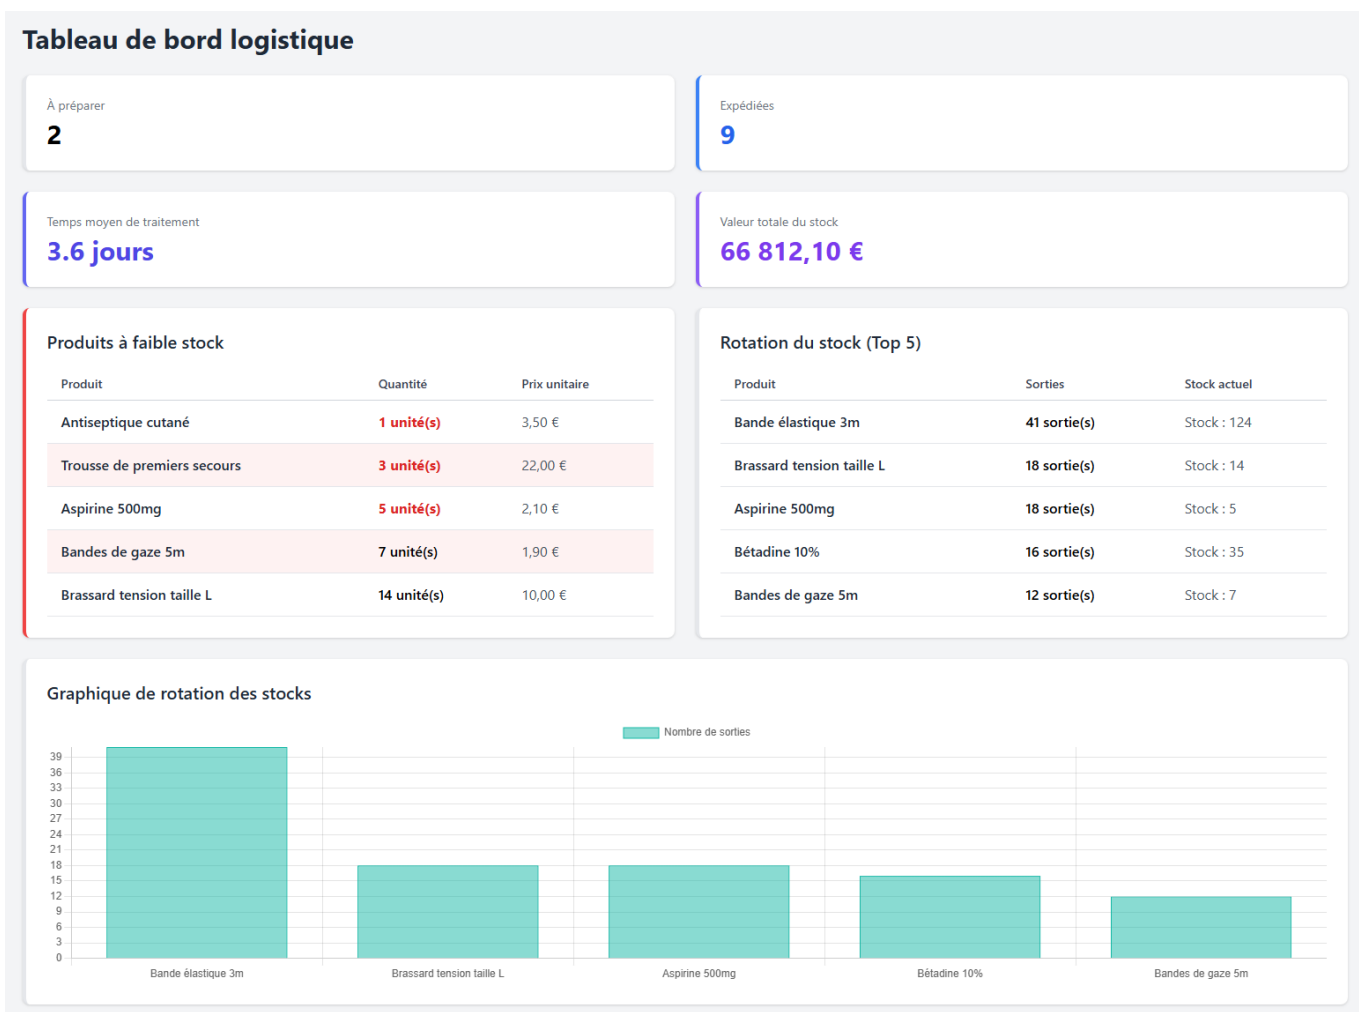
Tableau de bord logistique

À préparer
2

Expédiées
9

Temps moyen de traitement
3.6 jours

Valeur totale du stock
66 812,10 €

Produits à faible stock

| Produit | Quantité | Prix unitaire |
|---|---|---|
| Antiseptique cutané | 1 unité(s) | 3,50 € |
| Trousse de premiers secours | 3 unité(s) | 22,00 € |
| Aspirine 500mg | 5 unité(s) | 2,10 € |
| Bandes de gaze 5m | 7 unité(s) | 1,90 € |
| Brassard tension taille L | 14 unité(s) | 10,00 € |

Rotation du stock (Top 5)

| Produit | Sorties | Stock actuel |
|---|---|---|
| Bande élastique 3m | 41 sortie(s) | Stock : 124 |
| Brassard tension taille L | 18 sortie(s) | Stock : 14 |
| Aspirine 500mg | 18 sortie(s) | Stock : 5 |
| Bétadine 10% | 16 sortie(s) | Stock : 35 |
| Bandes de gaze 5m | 12 sortie(s) | Stock : 7 |

Graphique de rotation des stocks

Nombre de sorties

39
36
33
30
27
24
21
18
15
12
9
6
3
0

Bande élastique 3m
Brassard tension taille L
Aspirine 500mg
Bétadine 10%
Bandes de gaze 5m